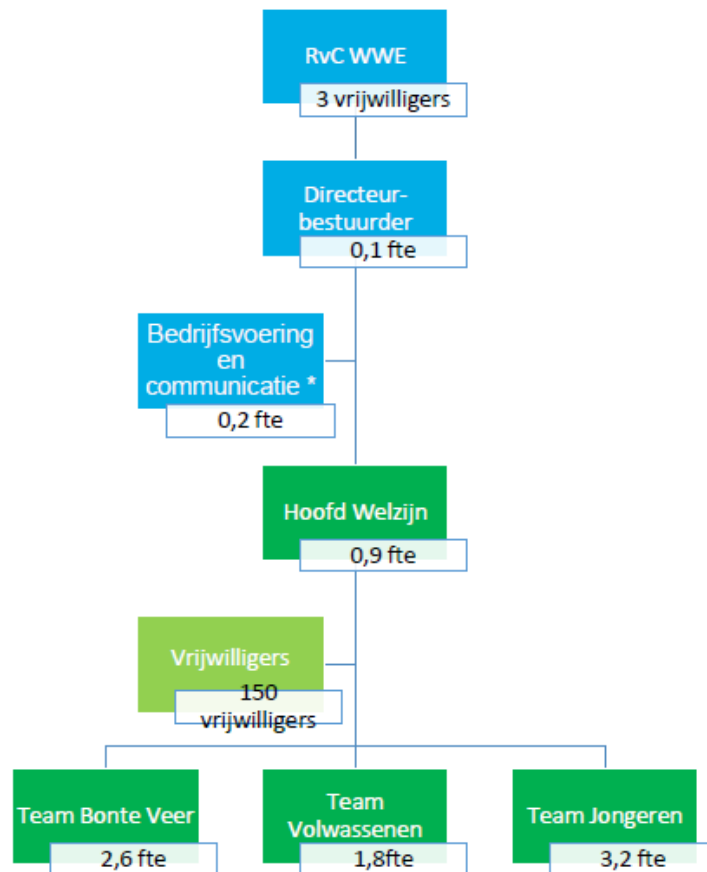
RvC WWE
3 vrijwilligers

Directeur-bestuurder
0,1 fte

Bedrijfsvoering en communicatie *
0,2 fte

Hoofd Welzijn
0,9 fte

Vrijwilligers
150 vrijwilligers

Team Bonte Veer
2,6 fte

Team Volwassenen
1,8fte

Team Jongeren
3,2 fte